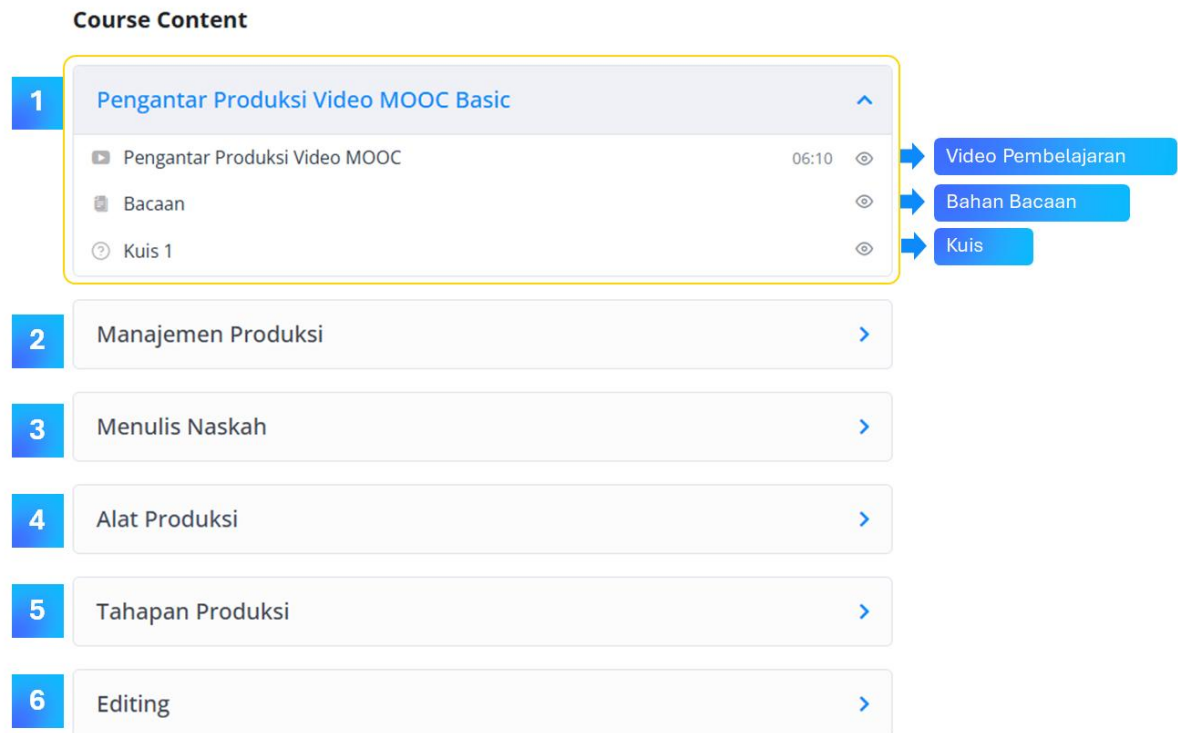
Course Content

1

Pengantar Produksi Video MOOC Basic

Pengantar Produksi Video MOOC 06:10

Video Pembelajaran

Bacaan

Bahan Bacaan

Kuis 1

Kuis

2

Manajemen Produksi

3

Menulis Naskah

4

Alat Produksi

5

Tahapan Produksi

6

Editing